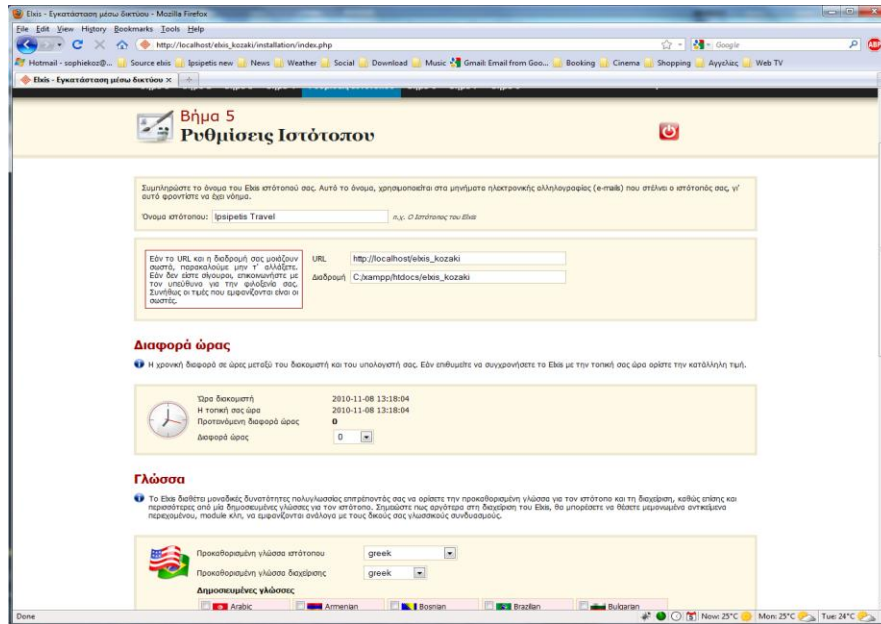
Elxis - Εγκατάσταση μέσω δικτύου - Mozilla Firefox

File Edit View History Bookmarks Tools Help

http://localhost/elxis_kozaki/installation/index.php

Google

Hotmail - sophiekoz@... Source elxis Ipsipetis new News Weather Social Download Music Gmail: Email from Goo... Booking Cinema Shopping Αγγελίες Web TV

Elxis - Εγκατάσταση μέσω δικτύου

Βήμα 5
Ρυθμίσεις Ιστότοπου

Συμπληρώστε το όνομα του Elxis ιστότοπού σας. Αυτό το όνομα, χρησιμοποιείται στα μηνύματα ηλεκτρονικής αλληλογραφίας (e-mails) που στέλνει ο ιστότοπός σας, γι' αυτό φροντίστε να έχει νόημα.

Όνομα ιστότοπου: Ipsipetis Travel π.χ. Ο Ιστότοπος του Elxis

Εάν το URL και η διαδρομή σας μοιάζουν σωστά, παρακαλούμε μην τ' αλλάξετε. Εάν δεν είστε σίγουροι, επικοινωνήστε με τον υπεύθυνο για την φιλοξενία σας. Συνήθως οι τιμές που εμφανίζονται είναι οι σωστές.

URL http://localhost/elxis_kozaki
Διαδρομή C:/xampp/htdocs/elxis_kozaki

Διαφορά ώρας

Η χρονική διαφορά σε ώρες μεταξύ του διακομιστή και του υπολογιστή σας. Εάν επιθυμείτε να συγχρονίσετε το Elxis με την τοπική σας ώρα ορίστε την κατάλληλη τιμή.

Ώρα διακομιστή 2010-11-08 13:18:04
Η τοπική σας ώρα 2010-11-08 13:18:04
Προτεινόμενη διαφορά ώρας 0
Διαφορά ώρας 0

Γλώσσα

Το Elxis διαθέτει μοναδικές δυνατότητες πολυγλωσσίας επιτρέποντάς σας να ορίσετε την προκαθορισμένη γλώσσα για τον ιστότοπο και τη διαχείριση, καθώς επίσης και περισσότερες από μία δημοσιευμένες γλώσσες για τον ιστότοπο. Σημειώστε πως αργότερα στη διαχείριση του Elxis, θα μπορέσετε να θέσετε μεμονωμένα αντικείμενα περιεχομένου, module κλπ, να εμφανίζονται ανάλογα με τους δικούς σας γλωσσικούς συνδυασμούς.

Προκαθορισμένη γλώσσα ιστότοπου greek
Προκαθορισμένη γλώσσα διαχείρισης greek
Δημοσιευμένες γλώσσες
Arabic Armenian Bosnian Brazilian Bulgarian

Done

Now: 25°C Mon: 25°C Tue: 24°C